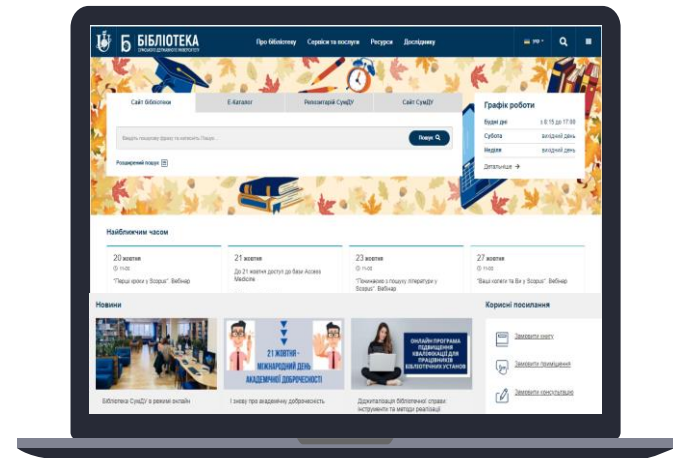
Б БІБ�ЛІОТЕКА
СУМСЬКОГО ДЕРЖАВНОГО УНІВЕРСИТЕТУ

Про бібліотеку Сервіси та послуги Ресурси Дослідникy

UA

Сайт бібліотеки | Е-Каталог | Репозитарій СумДУ | Сайт СумДУ

Введіть пошукову фразу та натисніть Пошук...

Пошук

Розширений пошук

Графік роботи

Будні дні з 8.15 до 17.00
Субота вихідний день
Неділя вихідний день

Детальніше →

Найближчим часом

20 жовтня
11:00
"Перші кроки у Scopus". Вебінар

21 жовтня
До 21 жовтня доступ до бази Access Medicine

23 жовтня
11:00
"Починаємо з пошуку літератури у Scopus". Вебінар

27 жовтня
11:00
"Ваші колеги та Ви у Scopus". Вебінар

Новини

21 ЖОВТНЯ - МІЖНАРОДНИЙ ДЕНЬ АКАДЕМІЧНОЇ ДОБРОЧЕСНОСТІ

ОНЛАЙН ПРОГРАМА ПІДВИЩЕННЯ КВАЛІФІКАЦІЇ ДЛЯ ПРАЦІВНИКІВ БІБЛІОТЕЧНИХ УСТАНОВ

Бібліотека СумДУ в режимі онлайн

І знову про академічну доброчесність

Діджиталізація бібліотечної справи: інструменти та методи реалізації

Корисні посилання

Замовити книгу

Замовити приміщення

Замовити консультацію